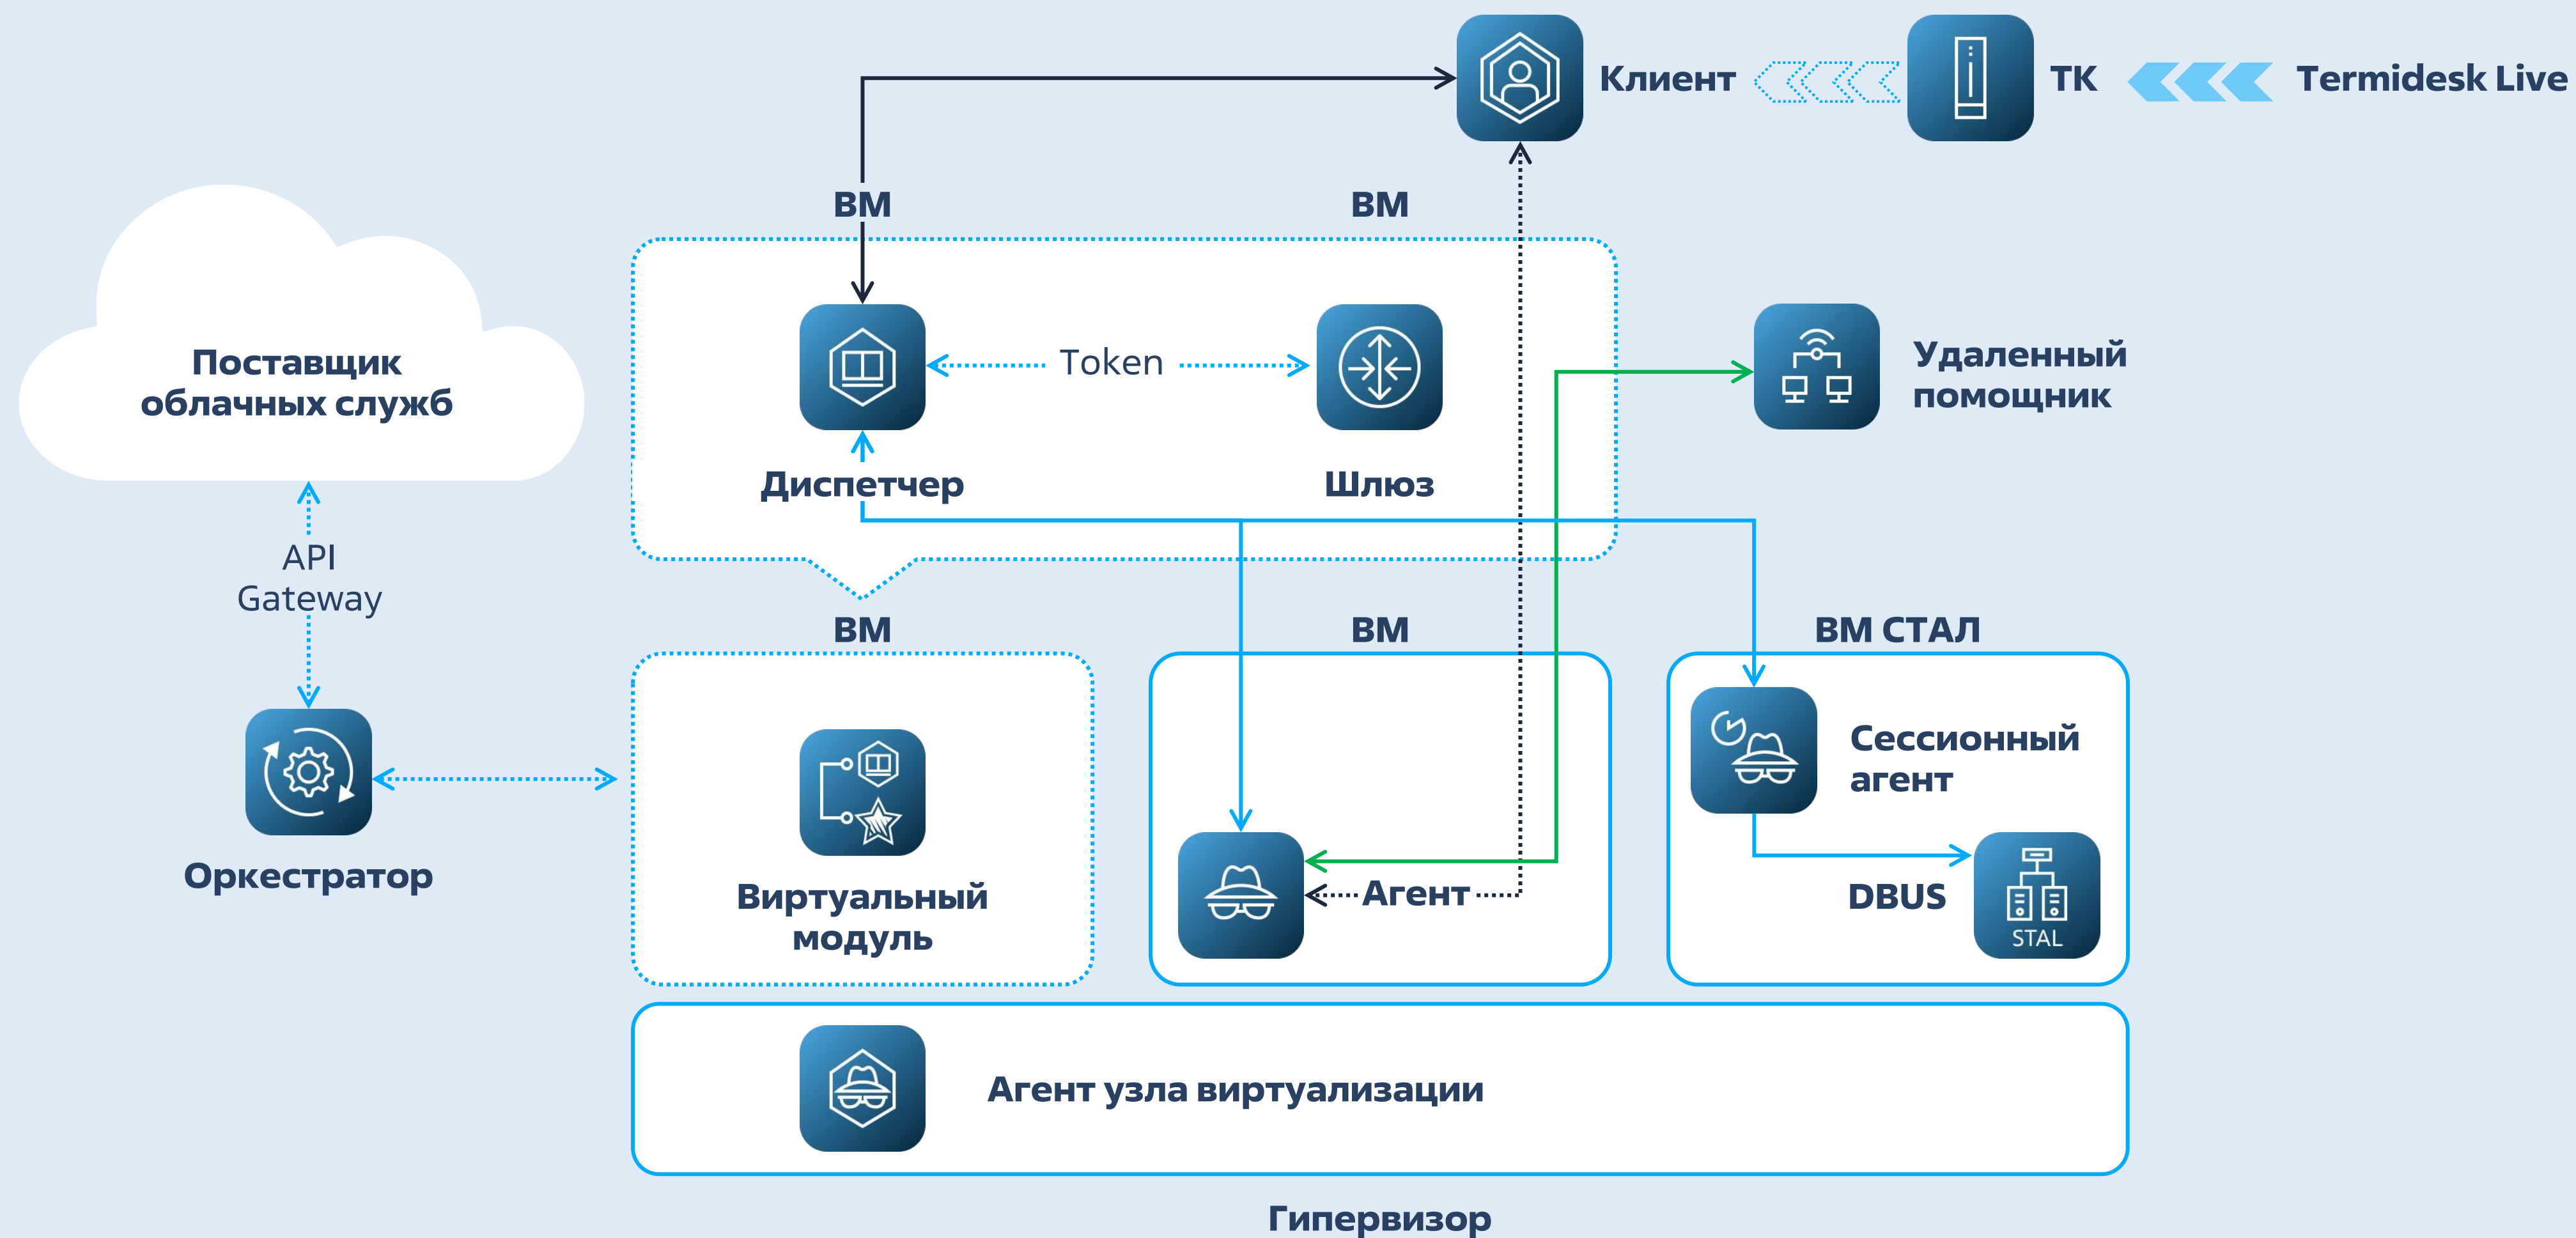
Клиент

ТК

Termidesk Live

ВМ

ВМ

Поставщик облачных служб

Token

Удаленный помощник

Диспетчер

Шлюз

API Gateway

ВМ

ВМ

ВМ СТАЛ

Сессионный агент

Оркестратор

Виртуальный модуль

Агент

DBUS

STAL

Агент узла виртуализации

Гипервизор